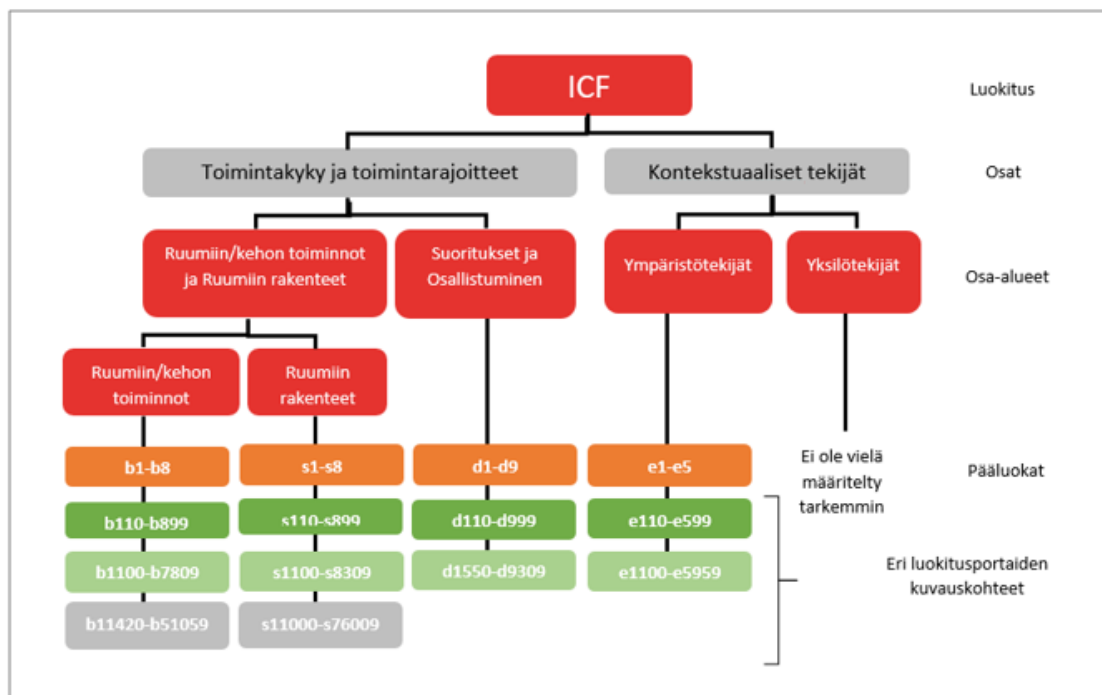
ICF

Luokitus

Toimintakyky ja toimintarajoitteet

Kontekstuaaliset tekijät

Osat

Ruumiin/kehon toiminnot ja Ruumiin rakenteet

Suoritukset ja Osallistuminen

Ympäristötekijät

Yksilötekijät

Osa-alueet

Ruumiin/kehon toiminnot

Ruumiin rakenteet

b1-b8

s1-s8

d1-d9

e1-e5

Ei ole vielä määritelty tarkemmin

Pääluokat

b110-b899

s110-s899

d110-d999

e110-e599

b1100-b7809

s1100-s8309

d1550-d9309

e1100-e5959

Eri luokitusportaiden kuvauskohteet

b11420-b51059

s11000-s76009